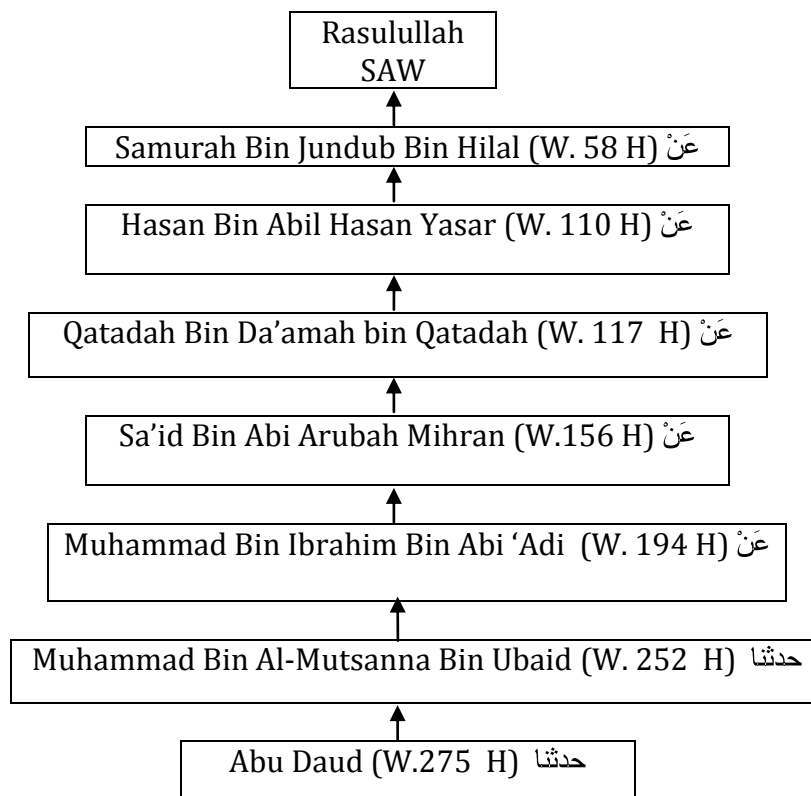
Rasulullah SAW

Samurah Bin Jundub Bin Hilal (W. 58 H) عَنْ

Hasan Bin Abil Hasan Yasar (W. 110 H) عَنْ

Qatadah Bin Da'amah bin Qatadah (W. 117 H) عَنْ

Sa'id Bin Abi Arubah Mihran (W.156 H) عَنْ

Muhammad Bin Ibrahim Bin Abi 'Adi (W. 194 H) عَنْ

Muhammad Bin Al-Mutsanna Bin Ubaid (W. 252 H) حدثنا

Abu Daud (W.275 H) حدثنا